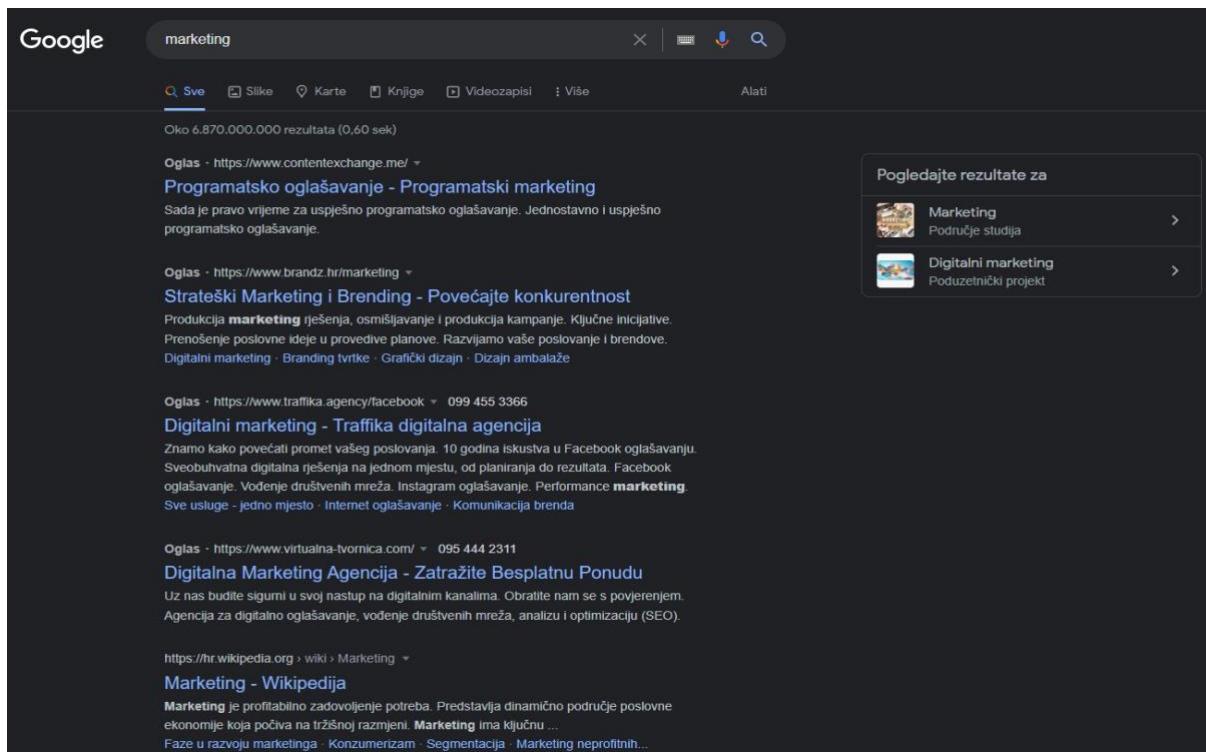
Google

marketing

Sve Slike Karte Knjige Videozapisi : Više Alati

Oko 6.870.000.000 rezultata (0,60 sek)

Oglas · https://www.contentexchange.me/

Programatsko oglašavanje - Programatski marketing

Sada je pravo vrijeme za uspješno programatsko oglašavanje. Jednostavno i uspješno programatsko oglašavanje.

Oglas · https://www.brandz.hr/marketing

Strateški Marketing i Brending - Povećajte konkurentnost

Produkcija **marketing** rješenja, osmišljavanje i produkcija kampanje. Ključne inicijative. Prenošenje poslovne ideje u provedive planove. Razvijamo vaše poslovanje i brendove.

Digitalni marketing · Branding tvrtke · Grafički dizajn · Dizajn ambalaže

Oglas · https://www.traffika.agency/facebook 099 455 3366

Digitalni marketing - Traffika digitalna agencija

Znamo kako povećati promet vašeg poslovanja. 10 godina iskustva u Facebook oglašavanju. Sveobuhvatna digitalna rješenja na jednom mjestu, od planiranja do rezultata. Facebook oglašavanje. Vođenje društvenih mreža. Instagram oglašavanje. Performance **marketing**.

Sve usluge - jedno mjesto · Internet oglašavanje · Komunikacija brenda

Oglas · https://www.virtualna-tvornica.com/ 095 444 2311

Digitalna Marketing Agencija - Zatražite Besplatnu Ponudu

Uz nas budite sigurni u svoj nastup na digitalnim kanalima. Obratite nam se s povjerenjem. Agencija za digitalno oglašavanje, vođenje društvenih mreža, analizu i optimizaciju (SEO).

https://hr.wikipedia.org › wiki › Marketing

Marketing - Wikipedija

**Marketing** je profitabilno zadovoljenje potreba. Predstavlja dinamično područje poslovne ekonomije koja počiva na tržišnoj razmjeni. **Marketing** ima ključnu ...

Faze u razvoju marketinga · Konzumerizam · Segmentacija · Marketing neprofitnih...

Pogledajte rezultate za

Marketing
Područje studija

Digitalni marketing
Poduzetnički projekt